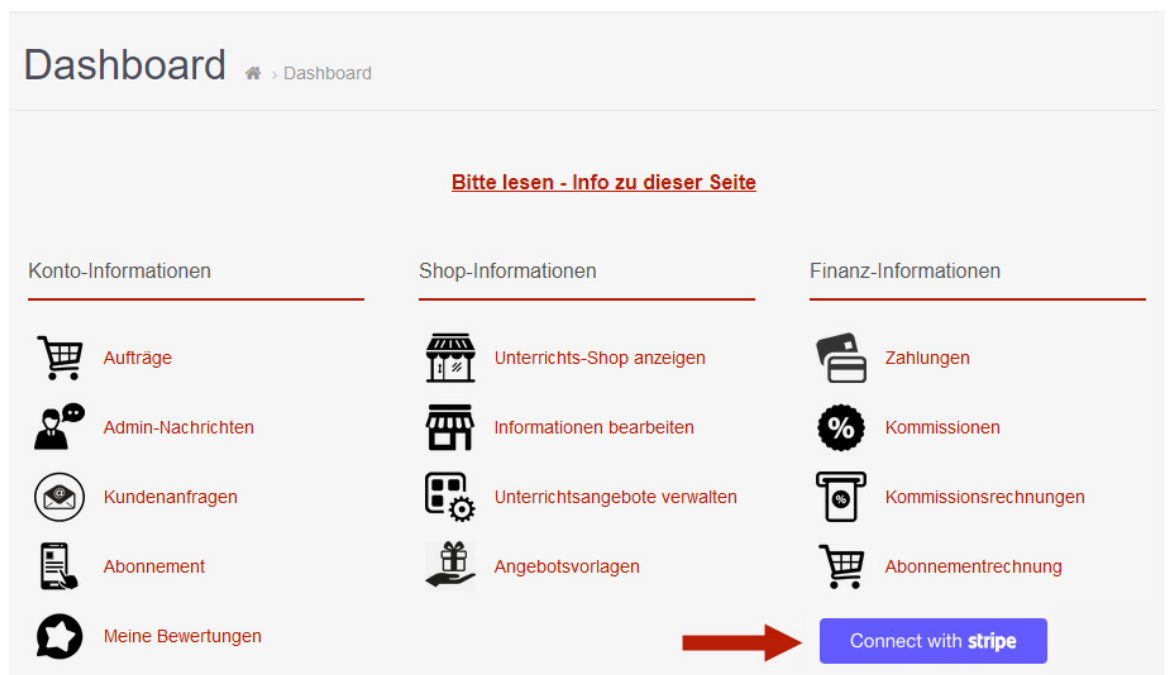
Dashboard › Dashboard

Bitte lesen - Info zu dieser Seite

Konto-Informationen

Aufträge

Admin-Nachrichten

Kundenanfragen

Abonnement

Meine Bewertungen

Shop-Informationen

Unterrichts-Shop anzeigen

Informationen bearbeiten

Unterrichtsangebote verwalten

Angebotsvorlagen

Finanz-Informationen

Zahlungen

Kommissionen

Kommissionsrechnungen

Abonnementrechnung

Connect with stripe